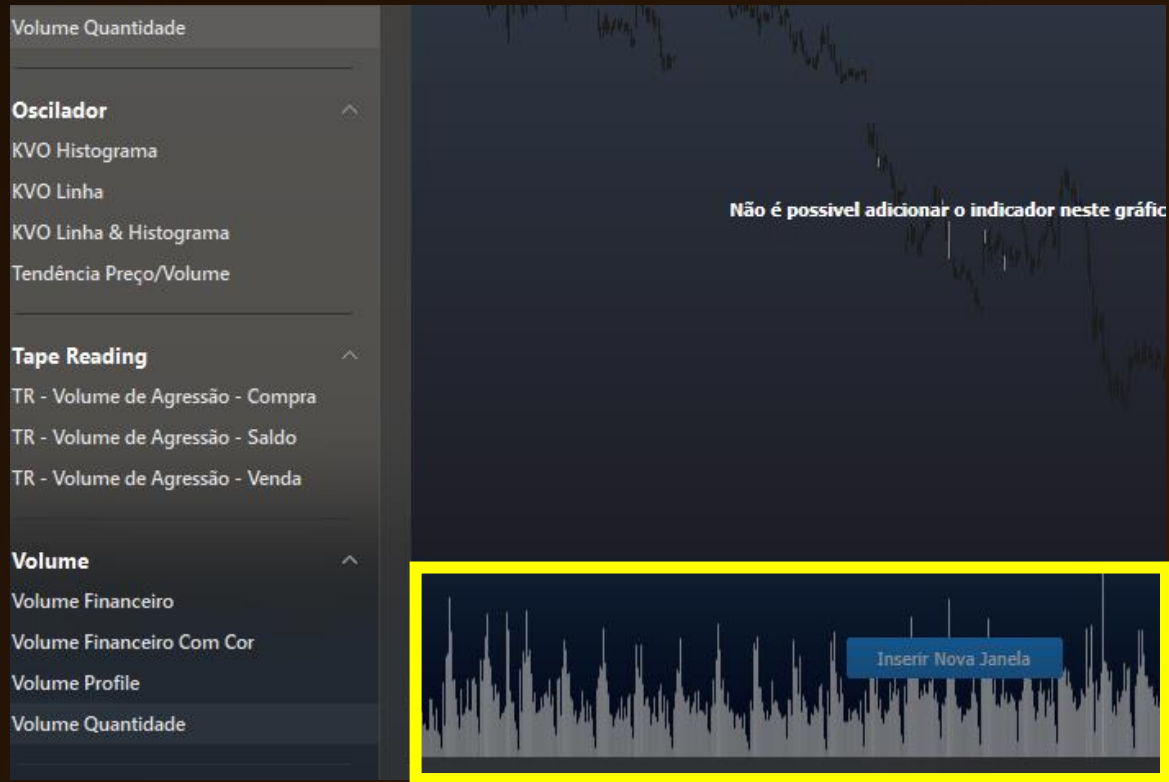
Volume Quantidade

Oscilador
KVO Histograma
KVO Linha
KVO Linha & Histograma
Tendência Preço/Volume

Tape Reading
TR - Volume de Agressão - Compra
TR - Volume de Agressão - Saldo
TR - Volume de Agressão - Venda

Volume
Volume Financeiro
Volume Financeiro Com Cor
Volume Profile
Volume Quantidade

Não é possivel adicionar o indicador neste gráfic

Inserir Nova Janela